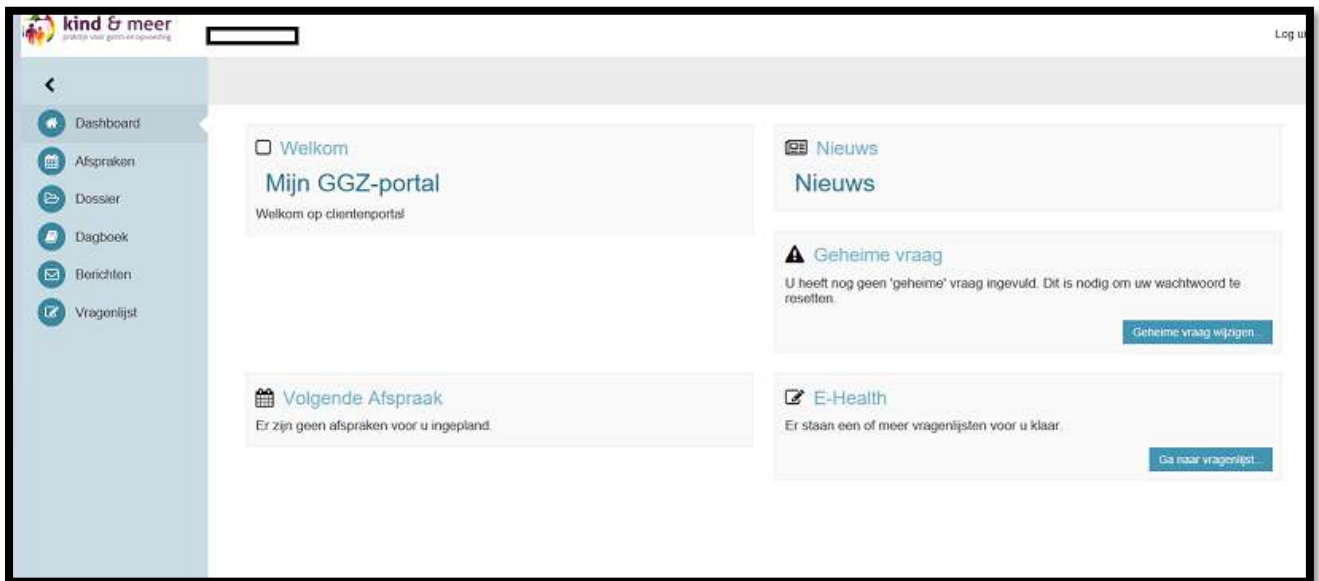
kind & meer
praktijk voor gezin en opvoeding

Log u

<

Dashboard
Afspraken
Dossier
Dagboek
Berichten
Vragenlijst

Welkom
Mijn GGZ-portal
Welkom op clientenportal

Nieuws
Nieuws

Geheime vraag
U heeft nog geen 'geheime' vraag ingevuld. Dit is nodig om uw wachtwoord te resetten.
Geheime vraag wijzigen...

Volgende Afspraak
Er zijn geen afspraken voor u ingepland.

E-Health
Er staan een of meer vragenlijsten voor u klaar.
Ga naar vragenlijst...